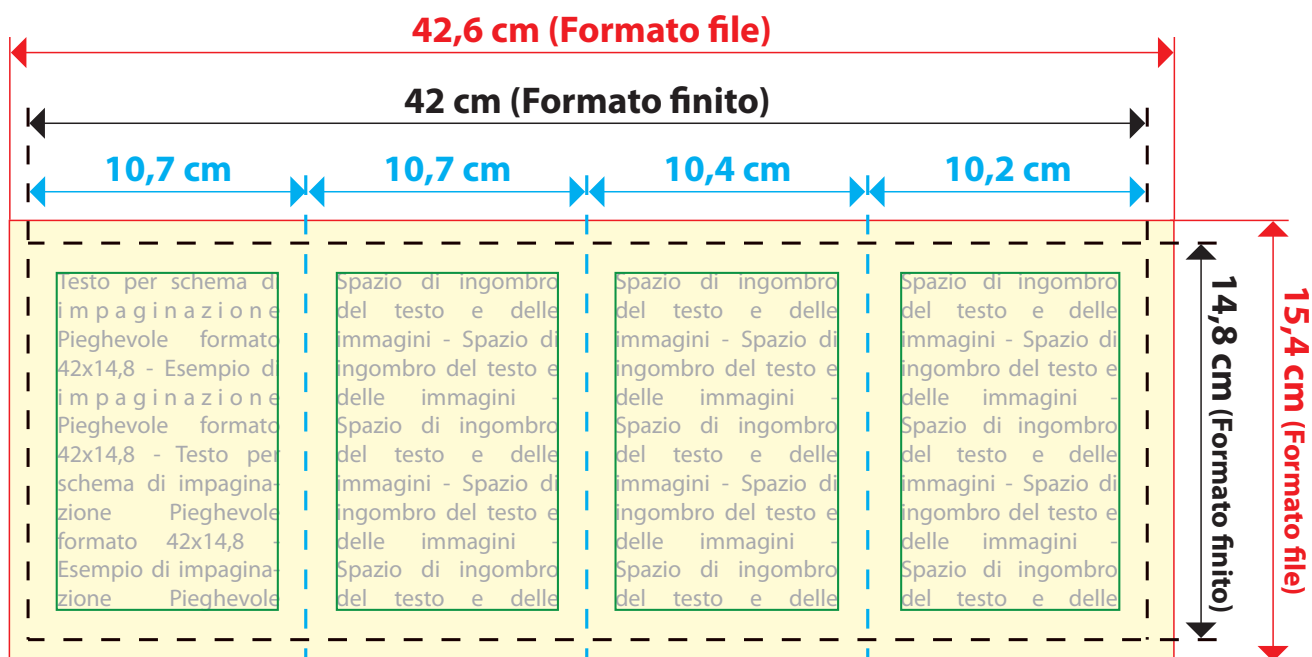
42,6 cm (Formato file)

42 cm (Formato finito)

10,7 cm

10,7 cm

10,4 cm

10,2 cm

Testo per schema di impaginazione Pieghevole formato 42x14,8 - Esempio di impaginazione Pieghevole formato 42x14,8 - Testo per schema di impaginazione Pieghevole formato 42x14,8 - Esempio di impaginazione Pieghevole

Spazio di ingombro del testo e delle immagini - Spazio di ingombro del testo e delle immagini - Spazio di ingombro del testo e delle immagini - Spazio di ingombro del testo e delle immagini - Spazio di ingombro del testo e delle

Spazio di ingombro del testo e delle immagini - Spazio di ingombro del testo e delle immagini - Spazio di ingombro del testo e delle immagini - Spazio di ingombro del testo e delle immagini - Spazio di ingombro del testo e delle

Spazio di ingombro del testo e delle immagini - Spazio di ingombro del testo e delle immagini - Spazio di ingombro del testo e delle immagini - Spazio di ingombro del testo e delle immagini - Spazio di ingombro del testo e delle

14,8 cm (Formato finito)

15,4 cm (Formato file)